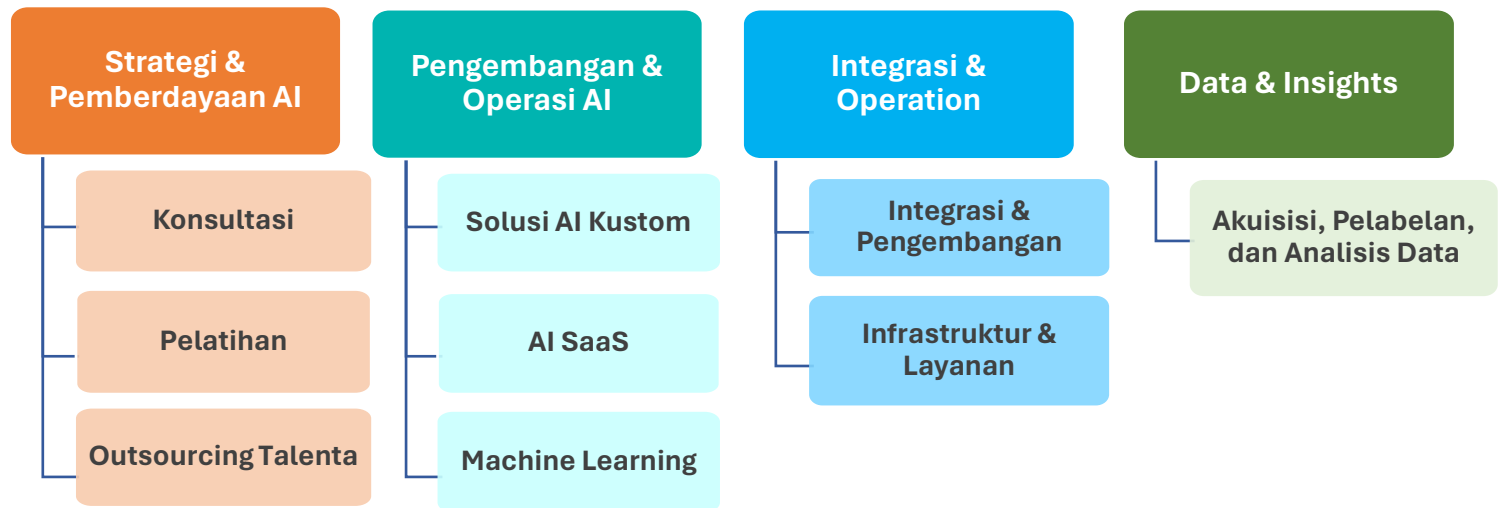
Strategi & Pemberdayaan AI

Konsultasi

Pelatihan

Outsourcing Talenta

Pengembangan & Operasi AI

Solusi AI Kustom

AI SaaS

Machine Learning

Integrasi & Operation

Integrasi & Pengembangan

Infrastruktur & Layanan

Data & Insights

Akuisisi, Pelabelan, dan Analisis Data